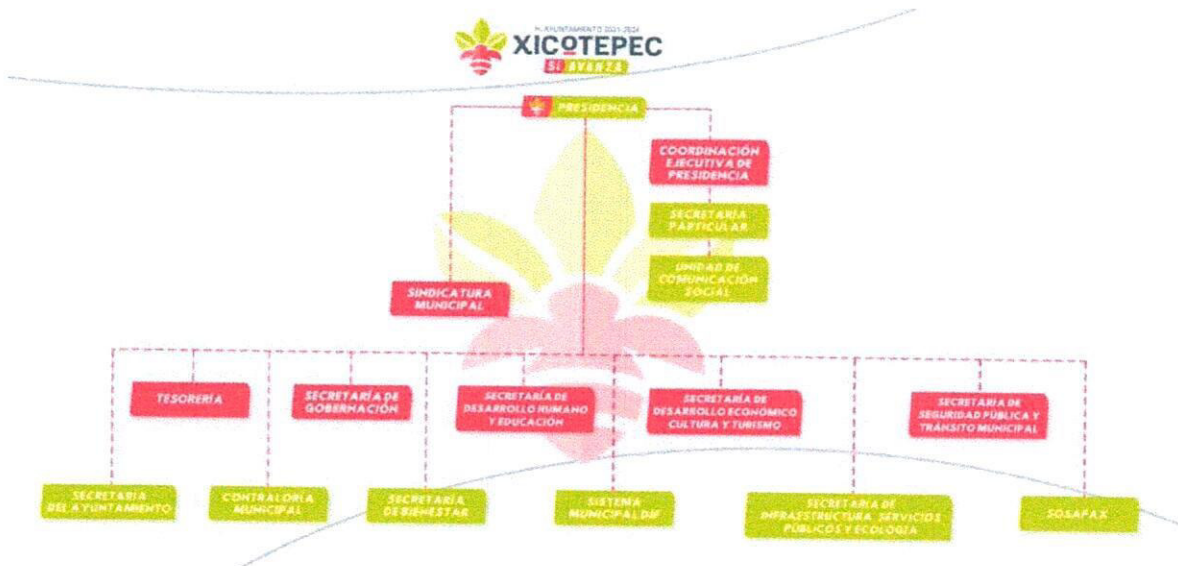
H. AYUNTAMIENTO 2021-2024
XICOTEPEC
SÍ AVANZA

PRESIDENCIA

COORDINACIÓN EJECUTIVA DE PRESIDENCIA

SECRETARÍA PARTICULAR

UNIDAD DE COMUNICACIÓN SOCIAL

SINDICATURA MUNICIPAL

TESORERÍA

SECRETARÍA DE GOBERNACIÓN

SECRETARÍA DE DESARROLLO HUMANO Y EDUCACIÓN

SECRETARÍA DE DESARROLLO ECONÓMICO CULTURA Y TURISMO

SECRETARÍA DE SEGURIDAD PÚBLICA Y TRÁNSITO MUNICIPAL

SECRETARÍA DEL AYUNTAMIENTO

CONTRALORÍA MUNICIPAL

SECRETARÍA DE BIENESTAR

SISTEMA MUNICIPAL DIF

SECRETARÍA DE INFRAESTRUCTURA, SERVICIOS PÚBLICOS Y ECOLOGÍA

SOSAPAX